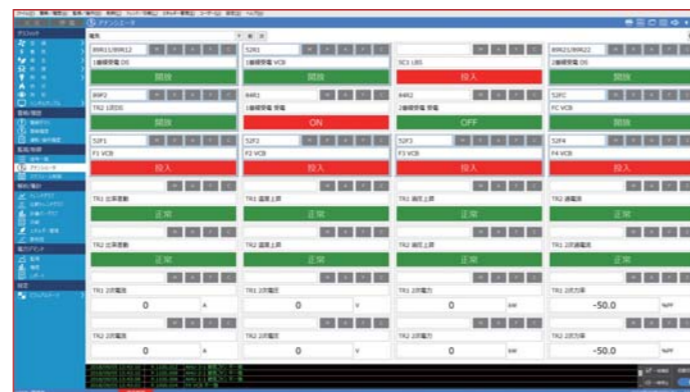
アナンシエータ

89R11/89R12
1番線受電 DS
開放

52R1
1番線受電 VCB
開放

SC1 LBS
投入

89R21/89R22
2番線受電 DS
開放

89P2
TR2 1次DS
開放

84R1
1番線受電 受電
ON

84R2
2番線受電 受電
OFF

52FC
FC VCB
開放

52F1
F1 VCB
投入

52F2
F2 VCB
投入

52F3
F3 VCB
投入

52F4
F4 VCB
投入

TR1 比率差動
正常

TR1 温度上昇
正常

TR1 油圧上昇
正常

TR1 過電流
正常

TR2 比率差動
正常

TR2 温度上昇
正常

TR2 油圧上昇
正常

TR1 2次過電流
正常

TR1 2次電流
0
A

TR1 2次電圧
0
V

TR1 2次電力
0
kW

TR1 2次力率
-50.0
%PF

TR2 2次電流
0
A

TR2 2次電圧
0
V

TR2 2次電力
0
kW

TR2 2次力率
-50.0
%PF